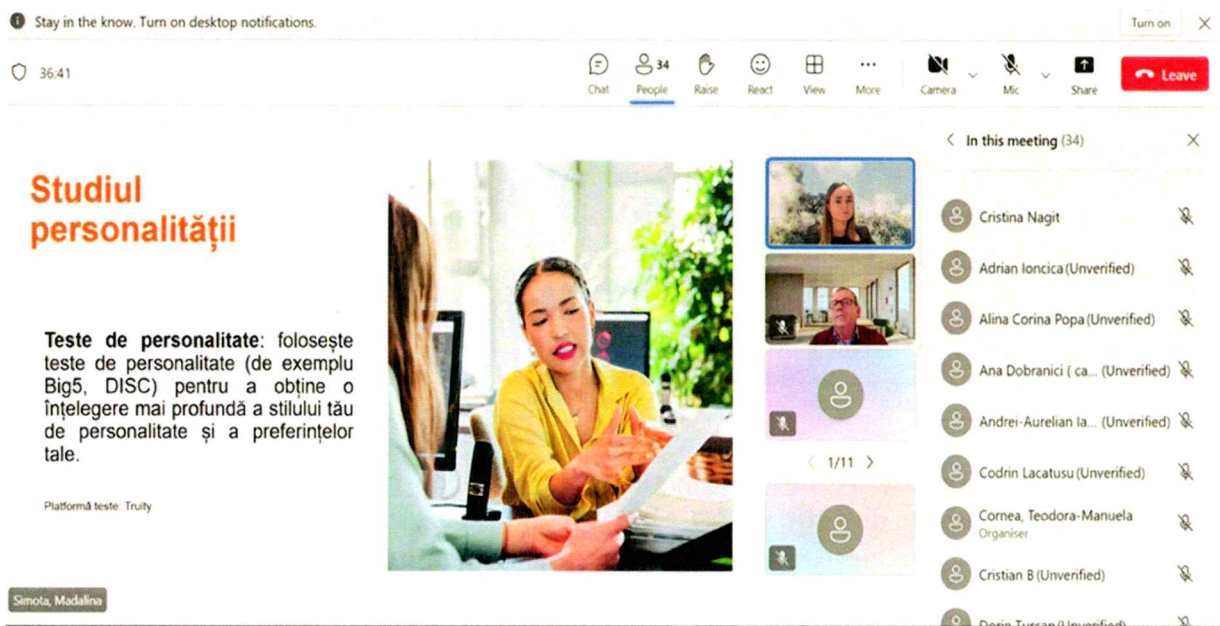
Stay in the know. Turn on desktop notifications.

Turn on

36:41

Chat

34
People

Raise

React

View

More

Camera

Mic

Share

Leave

Studiul personalității

**Teste de personalitate**: folosește teste de personalitate (de exemplu Big5, DISC) pentru a obține o înțelegere mai profundă a stilului tău de personalitate și a preferințelor tale.

Platformă teste: Truity

1/11

Simota, Madalina

In this meeting (34)

Cristina Nagit

Adrian Ioncica (Unverified)

Alina Corina Popa (Unverified)

Ana Dobranici ( ca... (Unverified)

Andrei-Aurelian Ia... (Unverified)

Codrin Lacatusu (Unverified)

Cornea, Teodora-Manuela
Organiser

Cristian B (Unverified)

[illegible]